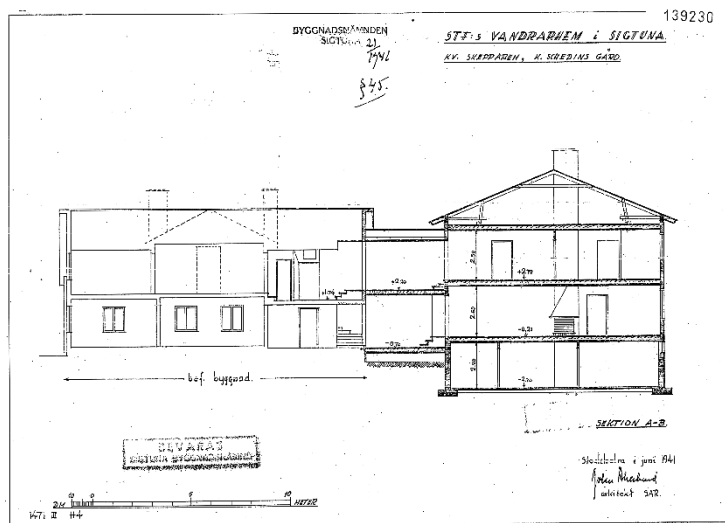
139230

BYGGNADSNÄMNDEN SIGTUNA 21 1941

§45.

STF:s VANDRARHEM i SIGTUNA

KV. SKEPPARTEN, K. SCREDINS GÅRD.

+2.70

+2.70

-0.21

-0.21

-2.70

2.70

2.60

bef. byggnad.

SEKTION A-B.

Stockholm i juni 1941

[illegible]

arkitekt SAR.

GODKÄNNES

SIGTUNA BYGGNADSNÄMND

10 0 5 10 METER

2M

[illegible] II 44